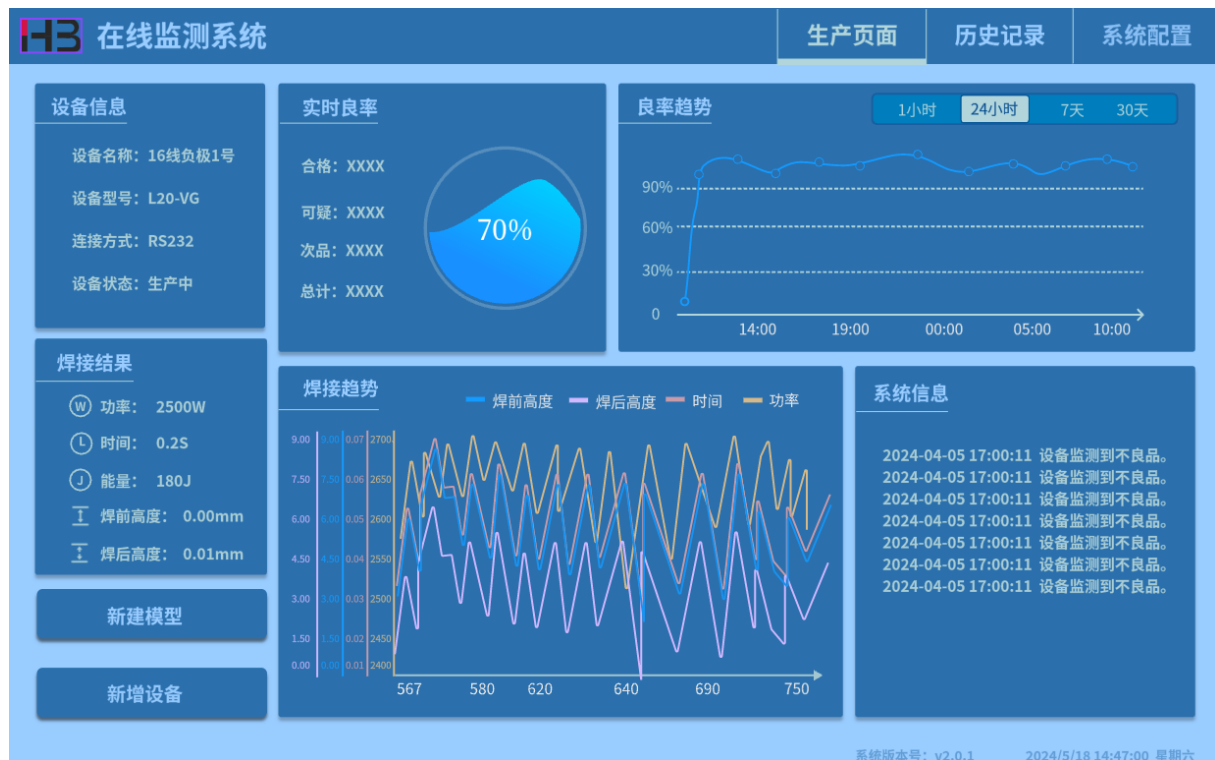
HB 在线监测系统

生产页面　历史记录　系统配置

设备信息

设备名称：16线负极1号

设备型号：L20-VG

连接方式：RS232

设备状态：生产中

实时良率

合格：XXXX

可疑：XXXX

次品：XXXX

总计：XXXX

70%

良率趋势

1小时　24小时　7天　30天

90%
60%
30%
0

14:00　19:00　00:00　05:00　10:00

焊接结果

W 功率：　2500W

L 时间：　0.2S

J 能量：　180J

焊前高度：　0.00mm

焊后高度：　0.01mm

新建模型

新增设备

焊接趋势

焊前高度　焊后高度　时间　功率

| 9.00 | 9.00 | 0.07 | 2700 |
|---|---|---|---|
| 7.50 | 7.50 | 0.06 | 2650 |
| 6.00 | 6.00 | 0.05 | 2600 |
| 4.50 | 4.50 | 0.04 | 2550 |
| 3.00 | 3.00 | 0.03 | 2500 |
| 1.50 | 1.50 | 0.02 | 2450 |
| 0.00 | 0.00 | 0.01 | 2400 |

567　580　620　640　690　750

系统信息

2024-04-05 17:00:11 设备监测到不良品。
2024-04-05 17:00:11 设备监测到不良品。
2024-04-05 17:00:11 设备监测到不良品。
2024-04-05 17:00:11 设备监测到不良品。
2024-04-05 17:00:11 设备监测到不良品。
2024-04-05 17:00:11 设备监测到不良品。
2024-04-05 17:00:11 设备监测到不良品。

系统版本号：v2.0.1　2024/5/18 14:47:00 星期六